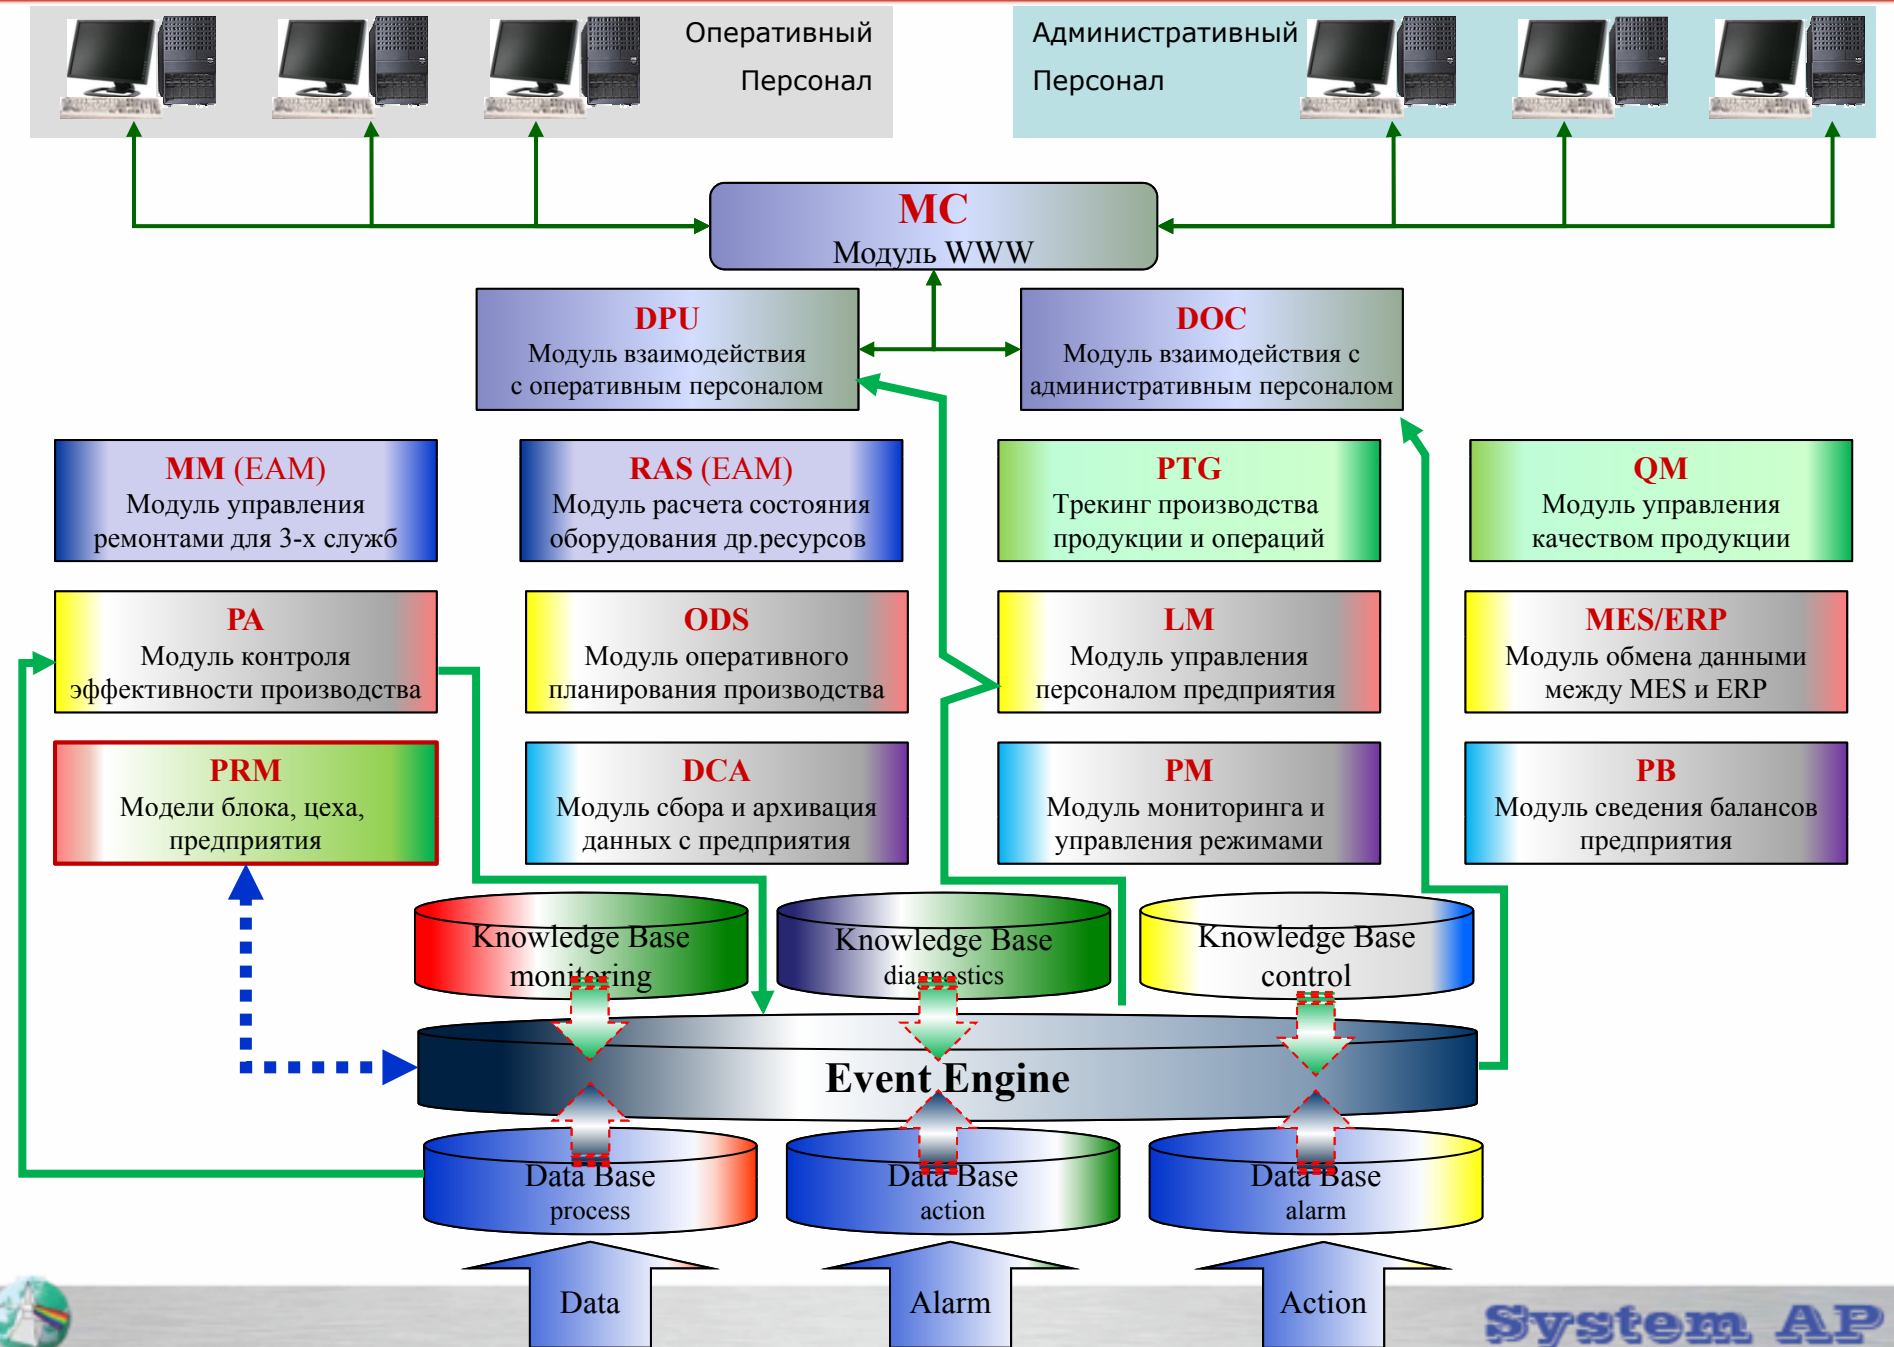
Оперативный Персонал

Административный Персонал

MC
Модуль WWW

DPU
Модуль взаимодействия с оперативным персоналом

DOC
Модуль взаимодействия с административным персоналом

MM (EAM)
Модуль управления ремонтами для 3-х служб

RAS (EAM)
Модуль расчета состояния оборудования др.ресурсов

PTG
Трекинг производства продукции и операций

QM
Модуль управления качеством продукции

PA
Модуль контроля эффективности производства

ODS
Модуль оперативного планирования производства

LM
Модуль управления персоналом предприятия

MES/ERP
Модуль обмена данными между MES и ERP

PRM
Модели блока, цеха, предприятия

DCA
Модуль сбора и архивация данных с предприятия

PM
Модуль мониторинга и управления режимами

PB
Модуль сведения балансов предприятия

Knowledge Base
monitoring

Knowledge Base
diagnostics

Knowledge Base
control

Event Engine

Data Base
process

Data Base
action

Data Base
alarm

Data

Alarm

Action

System AP